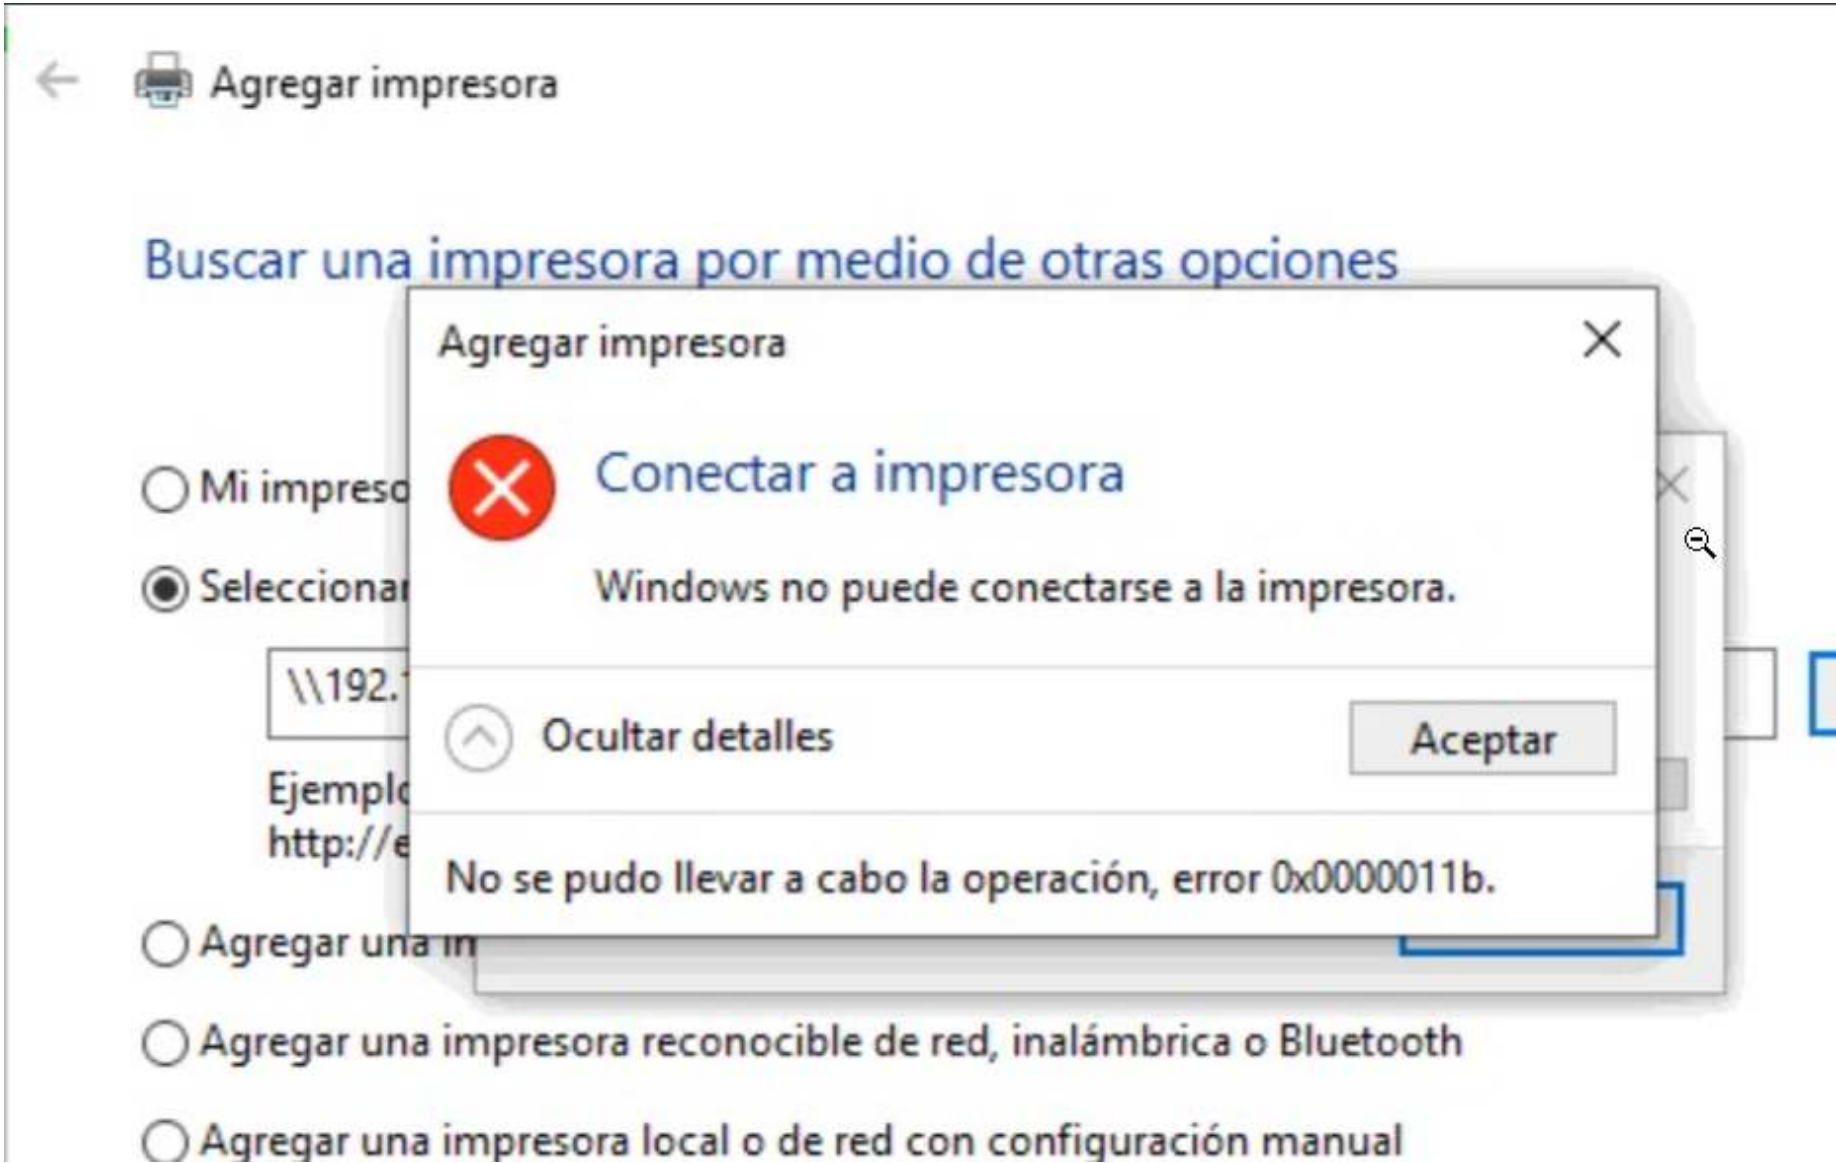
Agregar impresora

Buscar una impresora por medio de otras opciones

Mi impreso

Seleccionar

\\192.

Ejemplo
http://e

Agregar una im

Agregar una impresora reconocible de red, inalámbrica o Bluetooth

Agregar una impresora local o de red con configuración manual

Agregar impresora

Conectar a impresora

Windows no puede conectarse a la impresora.

Ocultar detalles

Aceptar

No se pudo llevar a cabo la operación, error 0x0000011b.